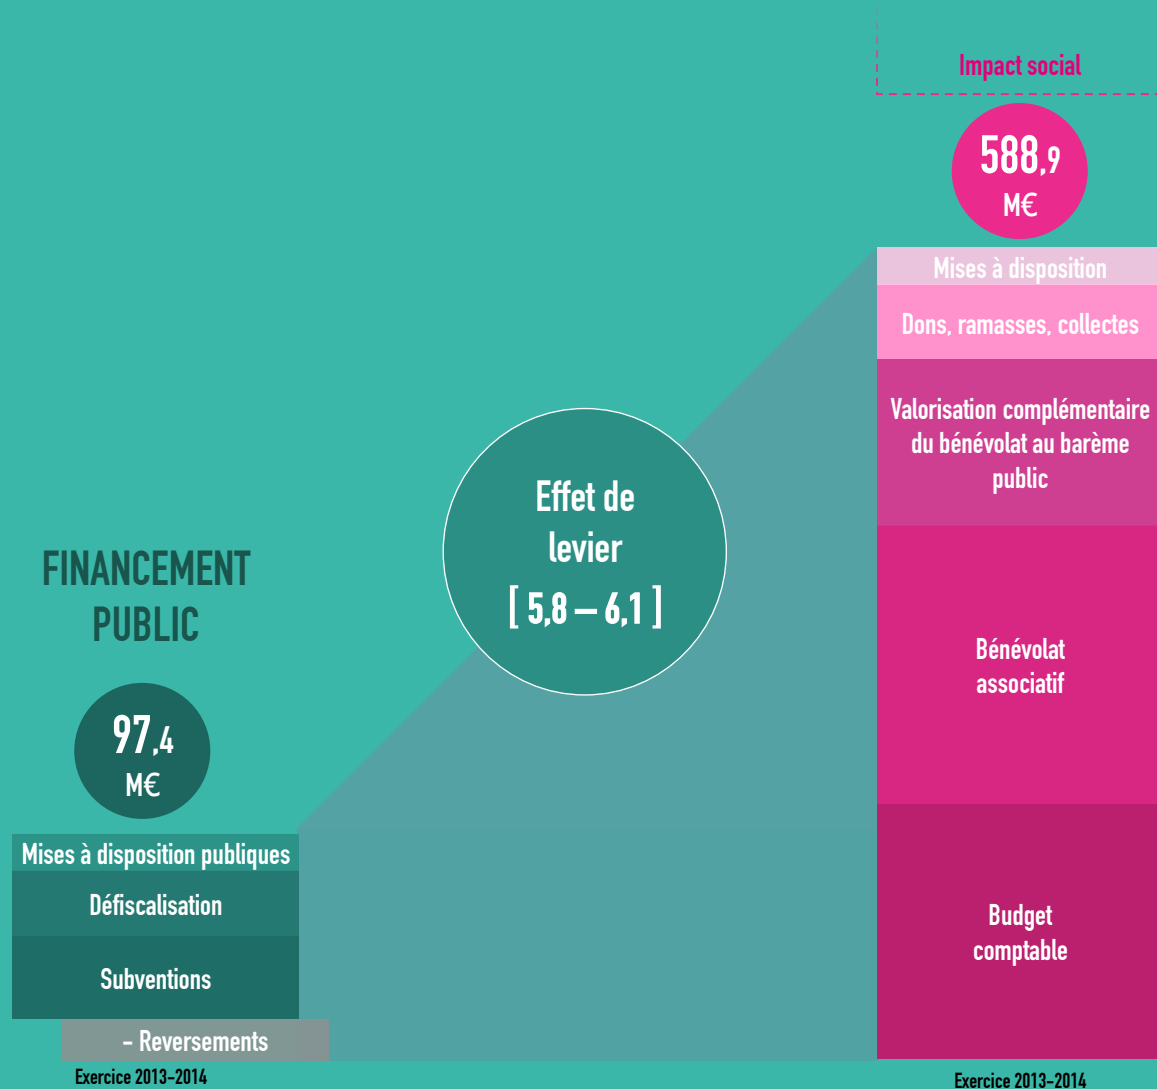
Impact social

588,9 M€

Mises à disposition

Dons, ramasses, collectes

Valorisation complémentaire du bénévolat au barème public

Bénévolat associatif

Budget comptable

Effet de levier [ 5,8 – 6,1 ]

FINANCEMENT PUBLIC

97,4 M€

Mises à disposition publiques

Défiscalisation

Subventions

– Reversements

Exercice 2013-2014

Exercice 2013-2014